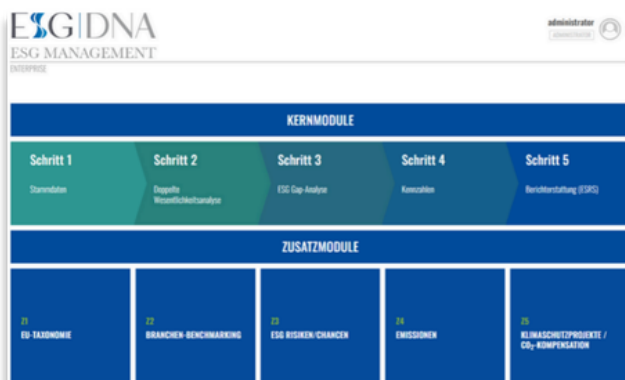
ESG|DNA
ESG MANAGEMENT
ENTERPRISE

administrator
ADMINISTRATOR

KERNMODULE

Schritt 1
Stammdaten

Schritt 2
Doppelte Wesentlichkeitsanalyse

Schritt 3
ESG Gap-Analyse

Schritt 4
Kennzahlen

Schritt 5
Berichterstattung (ESRS)

ZUSATZMODULE

Z1
EU-TAXONOMIE

Z2
BRANCHEN-BENCHMARKING

Z3
ESG RISIKEN/CHANCEN

Z4
EMISSIONEN

Z5
KLIMASCHUTZPROJEKTE / $CO_2$-KOMPENSATION